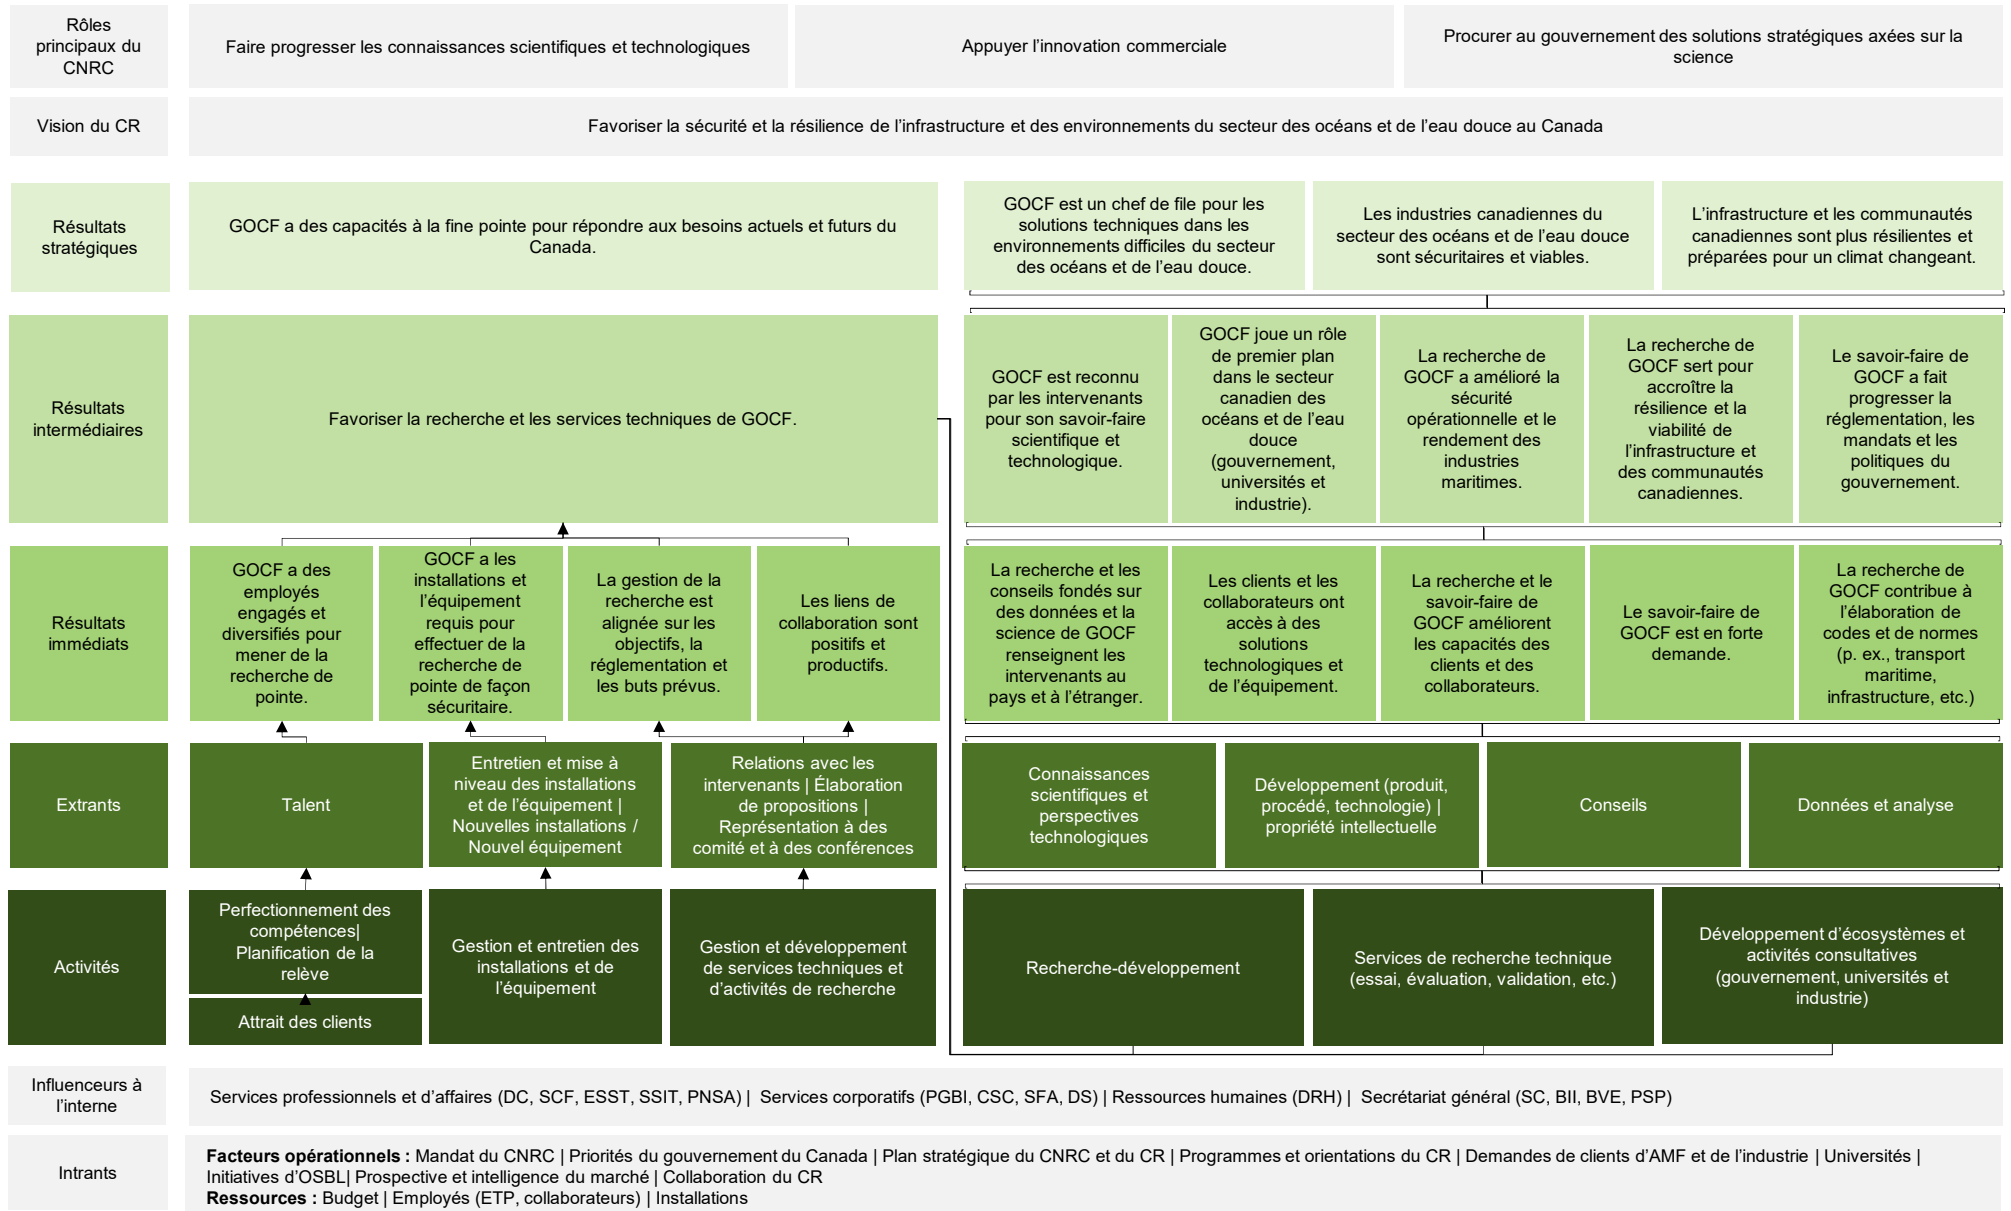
Rôles principaux du CNRC

Faire progresser les connaissances scientifiques et technologiques

Appuyer l'innovation commerciale

Procurer au gouvernement des solutions stratégiques axées sur la science

Vision du CR

Favoriser la sécurité et la résilience de l'infrastructure et des environnements du secteur des océans et de l'eau douce au Canada

Résultats stratégiques

GOCF a des capacités à la fine pointe pour répondre aux besoins actuels et futurs du Canada.

GOCF est un chef de file pour les solutions techniques dans les environnements difficiles du secteur des océans et de l'eau douce.

Les industries canadiennes du secteur des océans et de l'eau douce sont sécuritaires et viables.

L'infrastructure et les communautés canadiennes sont plus résilientes et préparées pour un climat changeant.

Résultats intermédiaires

Favoriser la recherche et les services techniques de GOCF.

GOCF est reconnu par les intervenants pour son savoir-faire scientifique et technologique.

GOCF joue un rôle de premier plan dans le secteur canadien des océans et de l'eau douce (gouvernement, universités et industrie).

La recherche de GOCF a amélioré la sécurité opérationnelle et le rendement des industries maritimes.

La recherche de GOCF sert pour accroître la résilience et la viabilité de l'infrastructure et des communautés canadiennes.

Le savoir-faire de GOCF a fait progresser la réglementation, les mandats et les politiques du gouvernement.

Résultats immédiats

GOCF a des employés engagés et diversifiés pour mener de la recherche de pointe.

GOCF a les installations et l'équipement requis pour effectuer de la recherche de pointe de façon sécuritaire.

La gestion de la recherche est alignée sur les objectifs, la réglementation et les buts prévus.

Les liens de collaboration sont positifs et productifs.

La recherche et les conseils fondés sur des données et la science de GOCF renseignent les intervenants au pays et à l'étranger.

Les clients et les collaborateurs ont accès à des solutions technologiques et de l'équipement.

La recherche et le savoir-faire de GOCF améliorent les capacités des clients et des collaborateurs.

Le savoir-faire de GOCF est en forte demande.

La recherche de GOCF contribue à l'élaboration de codes et de normes (p. ex., transport maritime, infrastructure, etc.)

Extrants

Talent

Entretien et mise à niveau des installations et de l'équipement | Nouvelles installations / Nouvel équipement

Relations avec les intervenants | Élaboration de propositions | Représentation à des comité et à des conférences

Connaissances scientifiques et perspectives technologiques

Développement (produit, procédé, technologie) | propriété intellectuelle

Conseils

Données et analyse

Activités

Perfectionnement des compétences| Planification de la relève

Attrait des clients

Gestion et entretien des installations et de l'équipement

Gestion et développement de services techniques et d'activités de recherche

Recherche-développement

Services de recherche technique (essai, évaluation, validation, etc.)

Développement d'écosystèmes et activités consultatives (gouvernement, universités et industrie)

Influenceurs à l'interne

Services professionnels et d'affaires (DC, SCF, ESST, SSIT, PNSA) | Services corporatifs (PGBI, CSC, SFA, DS) | Ressources humaines (DRH) | Secrétariat général (SC, BII, BVE, PSP)

Intrants

**Facteurs opérationnels :** Mandat du CNRC | Priorités du gouvernement du Canada | Plan stratégique du CNRC et du CR | Programmes et orientations du CR | Demandes de clients d'AMF et de l'industrie | Universités | Initiatives d'OSBL| Prospective et intelligence du marché | Collaboration du CR
**Ressources :** Budget | Employés (ETP, collaborateurs) | Installations